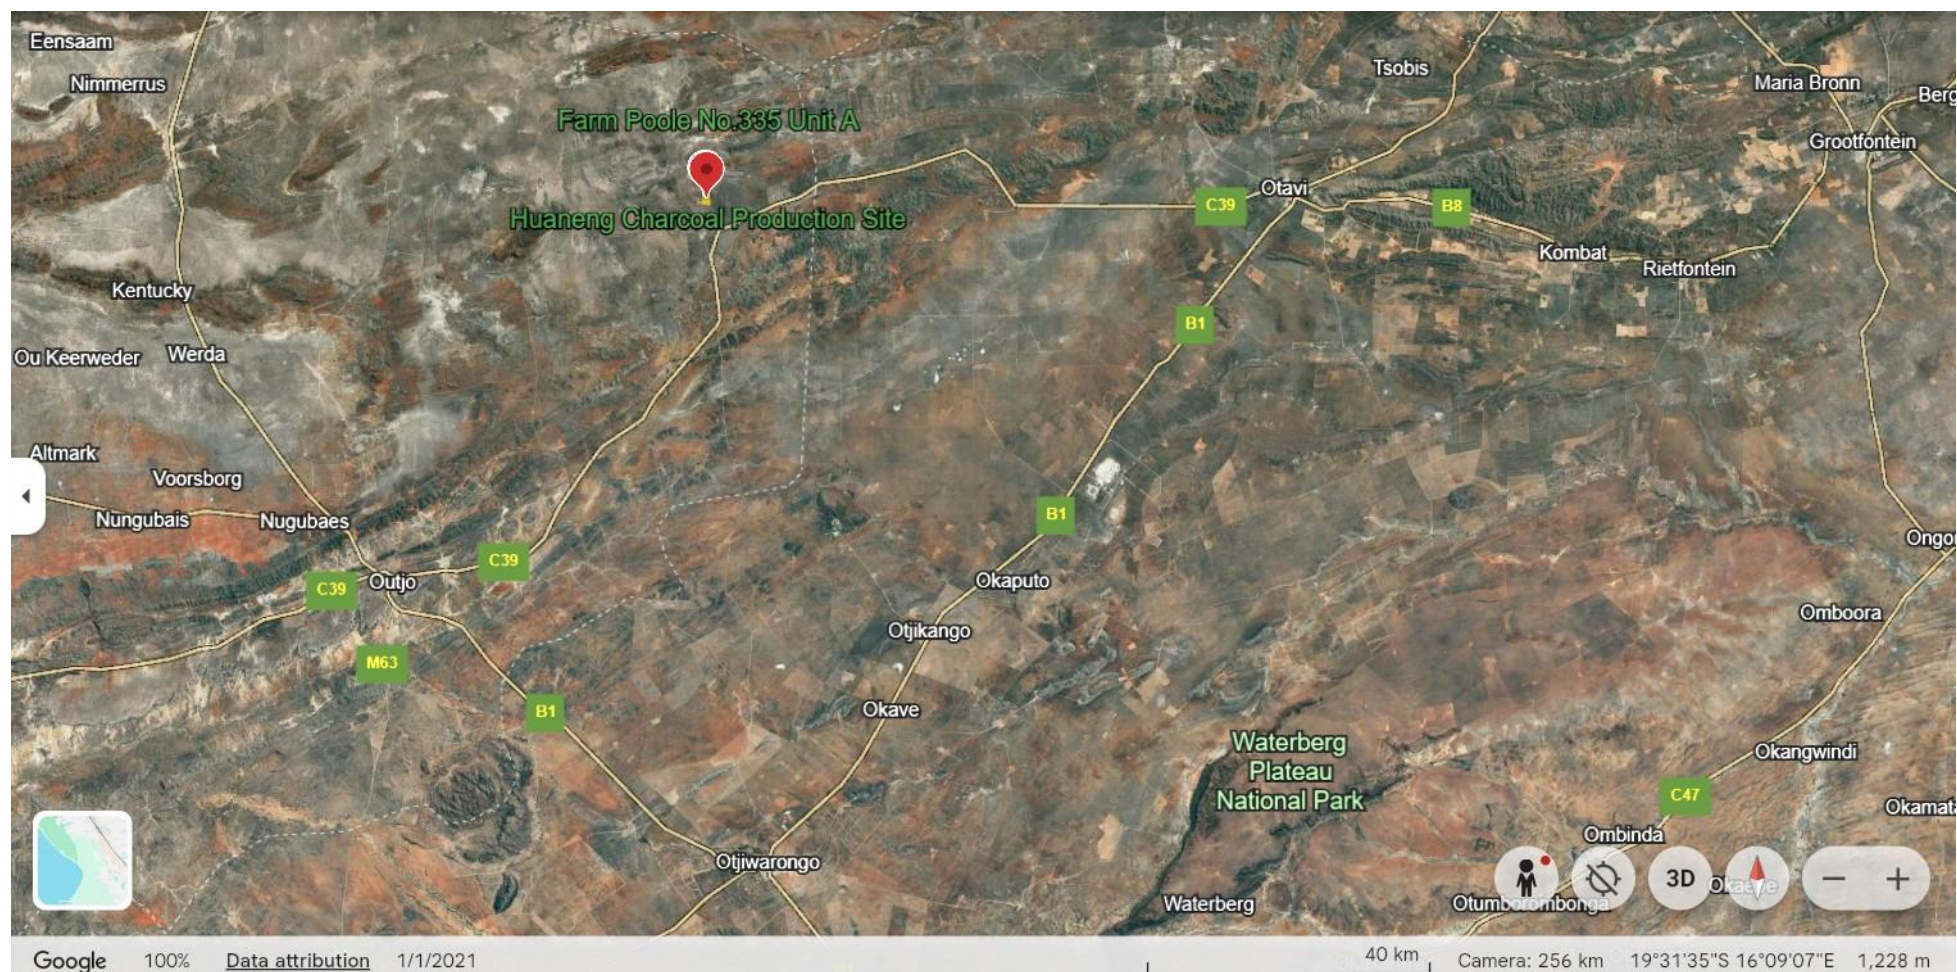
Eensaam
Nimmerrus
Farm Poole No.335 Unit A
Huaneng Charcoal Production Site
Tsobis
Maria Bronn
Berg
Grootfontein
Otavi
C39
B8
Kombat
Rietfontein
Kentucky
B1
Ou Keerweder
Werda
Altmark
Voorsborg
Nungubais
Nugubaes
B1
Ongo
C39
C39
Outjo
Okaputo
Omboora
Otjikango
M63
B1
Okave
Waterberg Plateau National Park
Okangwindi
C47
Okamat
Ombinda
Otjiwarongo
Waterberg
Otumborombonga
3D
Okaeje
Google 100% Data attribution 1/1/2021
40 km
Camera: 256 km 19°31'35"S 16°09'07"E 1,228 m